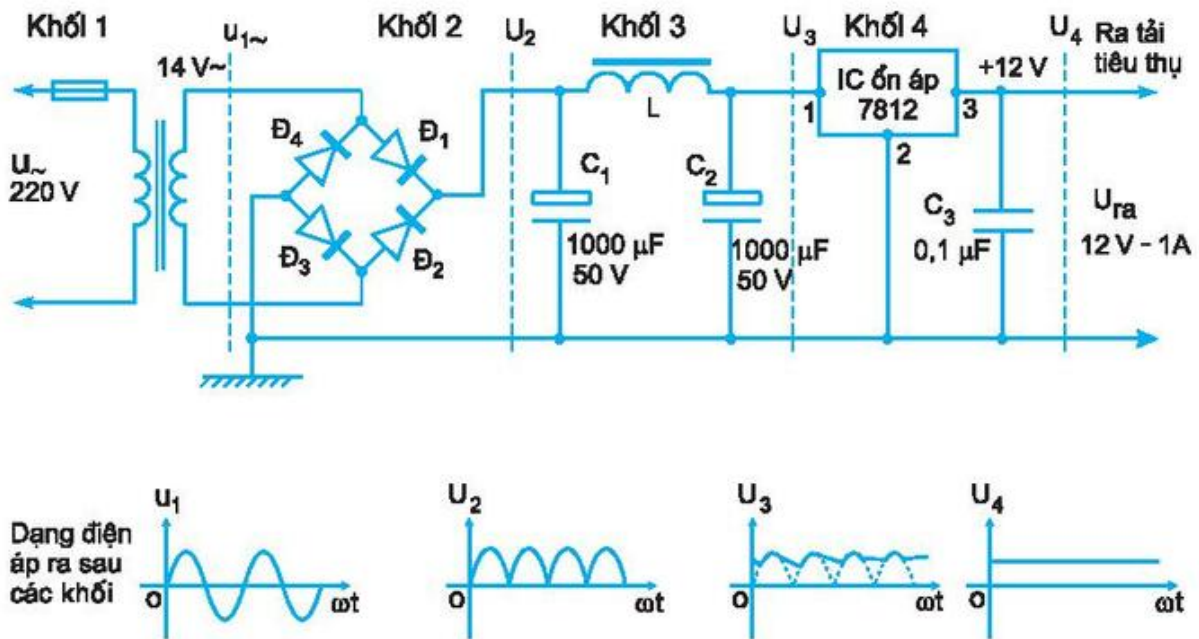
Khối 1
$u_{1\sim}$
Khối 2
$U_2$
Khối 3
$U_3$
Khối 4
$U_4$
Ra tải tiêu thụ
14 V~
L
IC ổn áp 7812
+12 V
1
3
2
$U_\sim$ 220 V
$Đ_4$
$Đ_1$
$Đ_3$
$Đ_2$
$C_1$
1000 μF 50 V
$C_2$
1000 μF 50 V
$C_3$
0,1 μF
$U_{ra}$
12 V - 1A

Dạng điện áp ra sau các khối
$u_1$
O
ωt
$U_2$
O
ωt
$U_3$
O
ωt
$U_4$
O
ωt